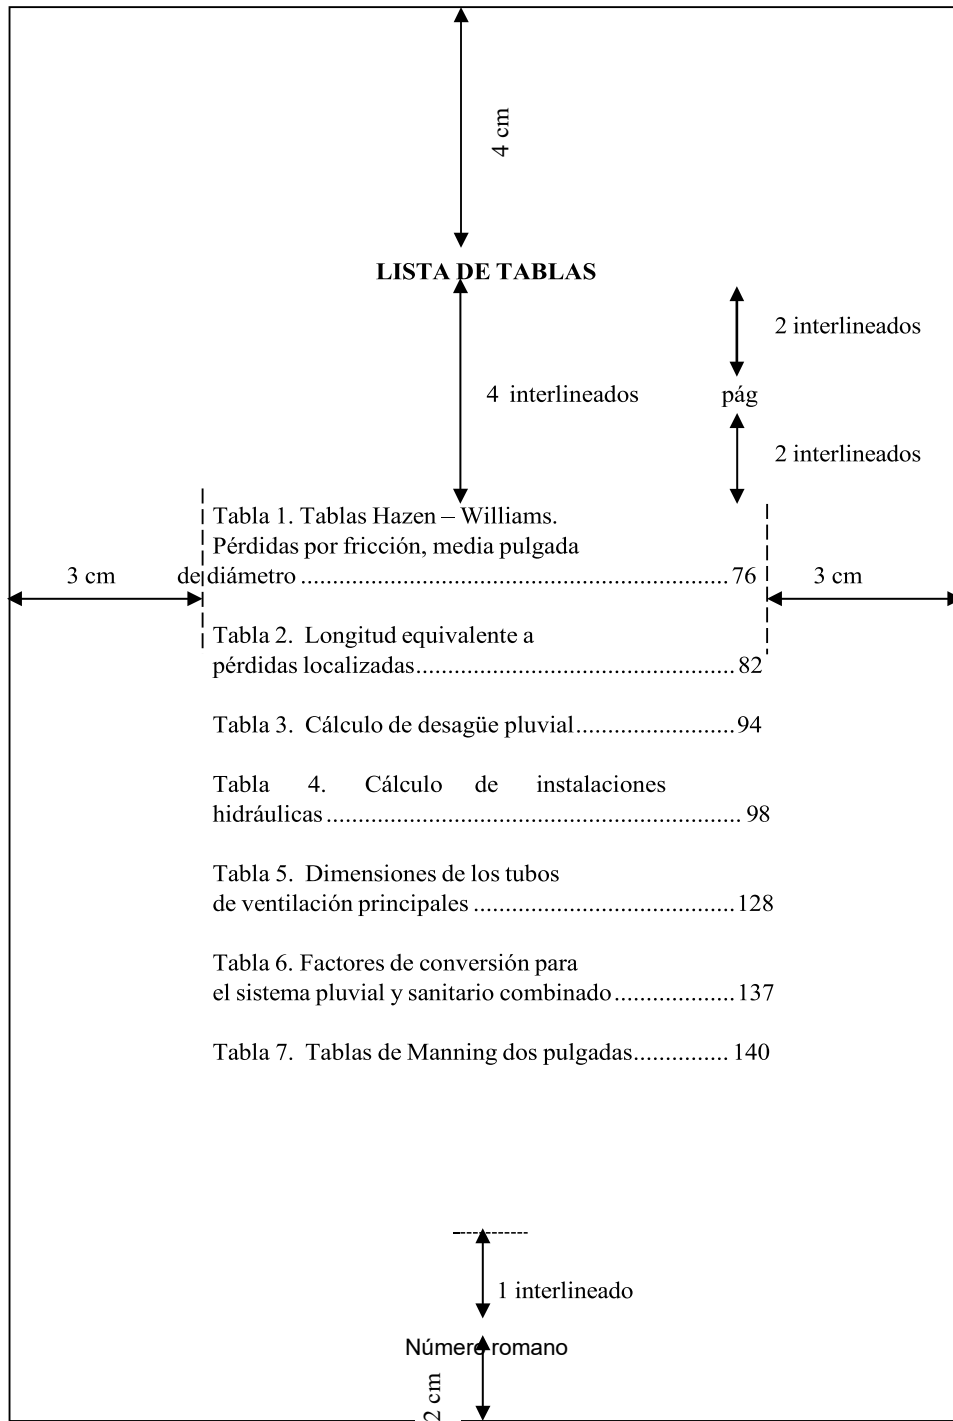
4 cm

LISTA DE TABLAS

2 interlineados

4 interlineados

pág

2 interlineados

Tabla 1. Tablas Hazen – Williams. Pérdidas por fricción, media pulgada de diámetro ........................................................................ 76

3 cm

3 cm

Tabla 2. Longitud equivalente a pérdidas localizadas................................................... 82

Tabla 3. Cálculo de desagüe pluvial......................... 94

Tabla 4. Cálculo de instalaciones hidráulicas ................................................................. 98

Tabla 5. Dimensiones de los tubos de ventilación principales ......................................... 128

Tabla 6. Factores de conversión para el sistema pluvial y sanitario combinado................... 137

Tabla 7. Tablas de Manning dos pulgadas............... 140

1 interlineado

Número romano

2 cm